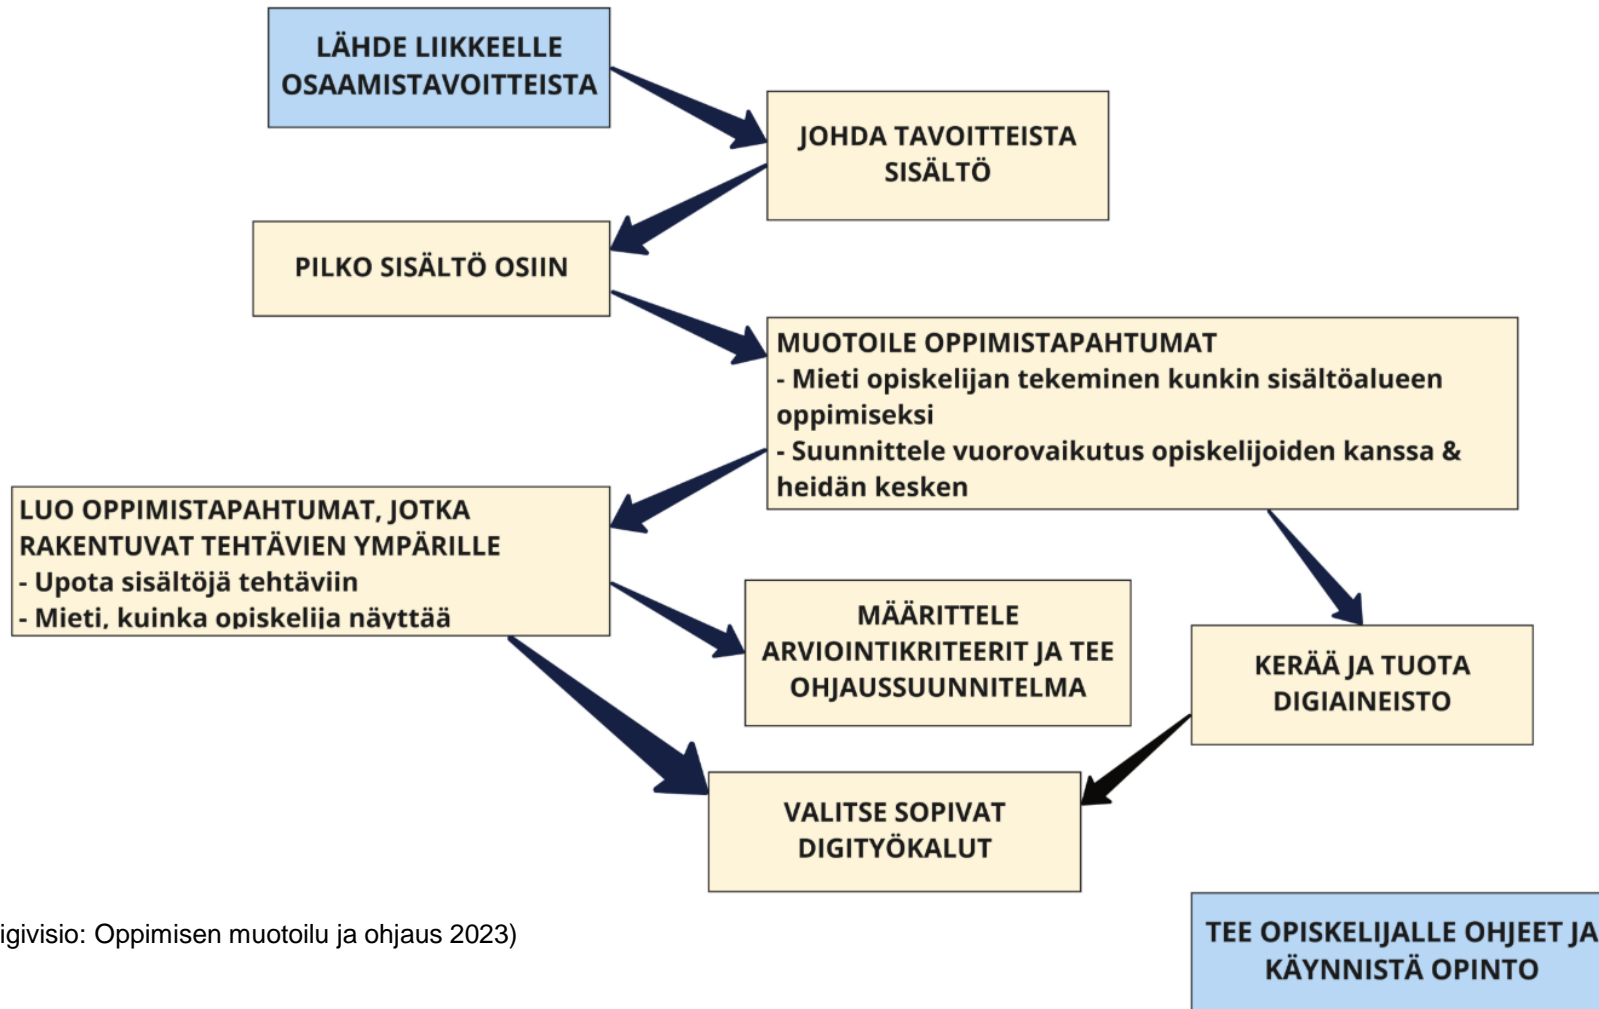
LÄHDE LIIKKEELLE OSAAMISTAVOITTEISTA

JOHDA TAVOITTEISTA SISÄLTÖ

PILKO SISÄLTÖ OSIIN

MUOTOILE OPPIMISTAPAHTUMAT
- Mieti opiskelijan tekeminen kunkin sisältöalueen oppimiseksi
- Suunnittele vuorovaikutus opiskelijoiden kanssa & heidän kesken

LUO OPPIMISTAPAHTUMAT, JOTKA RAKENTUVAT TEHTÄVIEN YMPÄRILLE
- Upota sisältöjä tehtäviin
- Mieti, kuinka opiskelija näyttää

MÄÄRITTELE ARVIOINTIKRITEERIT JA TEE OHJAUSSUUNNITELMA

KERÄÄ JA TUOTA DIGIAINEISTO

VALITSE SOPIVAT DIGITYÖKALUT

igivisio: Oppimisen muotoilu ja ohjaus 2023)

TEE OPISKELIJALLE OHJEET JA KÄYNNISTÄ OPINTO